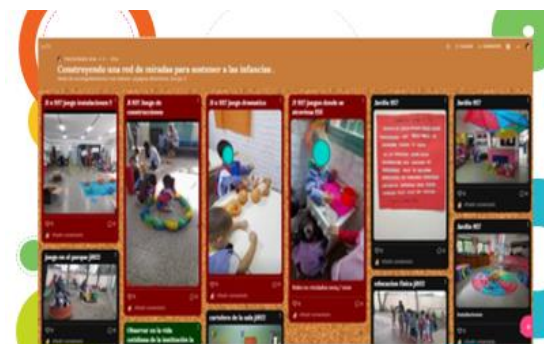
Construyendo una red de miradas para sostener a las infancias .

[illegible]

JI n 957 juego instalaciones 1

JI 957 Juego de construcciones

JI n 957 juego dramatico

JI 957 juegos desde su accesorios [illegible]

Jardín 957

Jardín 957

Jardín 957

juego en el parque J957

Observar en la vida cotidiana de la institución

carteles de la sala J957

educacion fisica J957

instalaciones